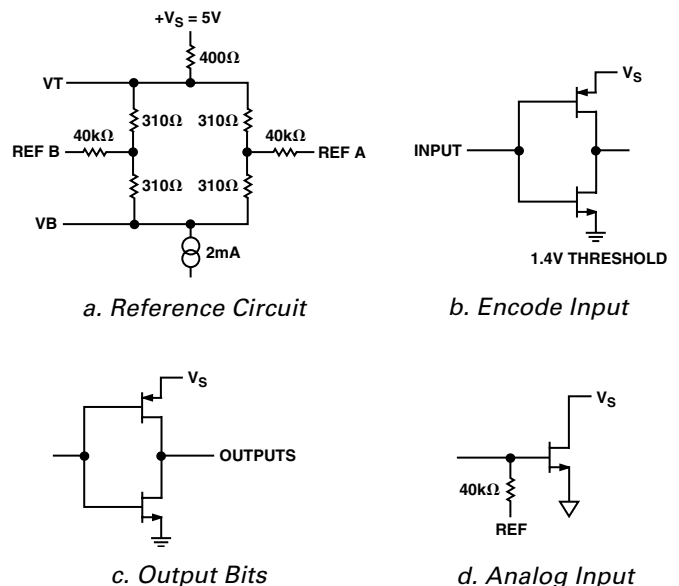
$+V_S = 5V$

400Ω

VT

310Ω

310Ω

40kΩ

40kΩ

REF B

REF A

310Ω

310Ω

VB

2mA

a. Reference Circuit

$V_S$

INPUT

1.4V THRESHOLD

b. Encode Input

$V_S$

OUTPUTS

c. Output Bits

$V_S$

40kΩ

REF

d. Analog Input